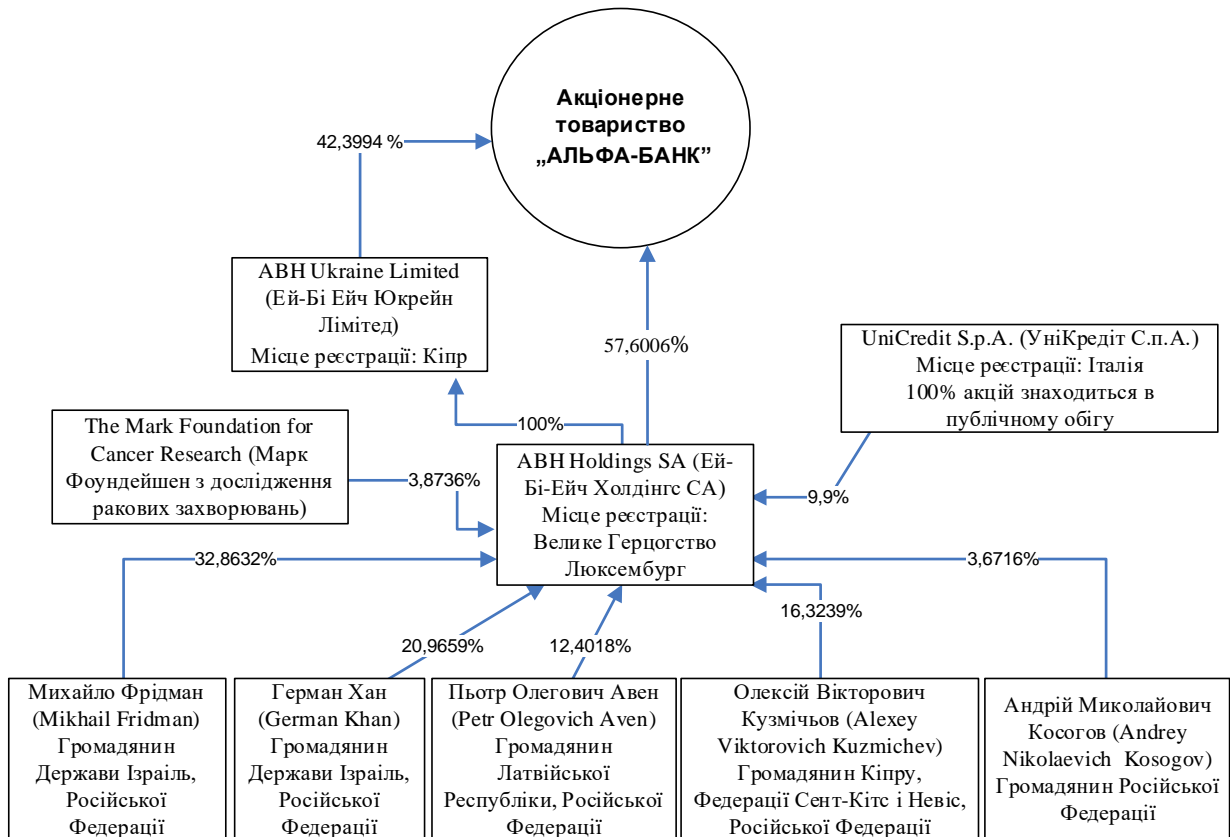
Акціонерне товариство „АЛЬФА-БАНК"

42,3994 %

ABH Ukraine Limited (Ей-Бі Ейч Юкрейн Лімітед) Місце реєстрації: Кіпр

57,6006%

UniCredit S.p.A. (УніКредіт С.п.А.) Місце реєстрації: Італія 100% акцій знаходиться в публічному обігу

100%

The Mark Foundation for Cancer Research (Марк Фоундейшен з дослідження ракових захворювань)

3,8736%

ABH Holdings SA (Ей-Бі-Ейч Холдінгс СА) Місце реєстрації: Велике Герцогство Люксембург

9,9%

32,8632%

3,6716%

20,9659%

12,4018%

16,3239%

Михайло Фрідман (Mikhail Fridman) Громадянин Держави Ізраїль, Російської Федерації

Герман Хан (German Khan) Громадянин Держави Ізраїль, Російської Федерації

Пьотр Олегович Авен (Petr Olegovich Aven) Громадянин Латвійської Республіки, Російської Федерації

Олексій Вікторович Кузмічьов (Alexey Viktorovich Kuzmichev) Громадянин Кіпру, Федерації Сент-Кітс і Невіс, Російської Федерації

Андрій Миколайович Косогов (Andrey Nikolaevich Kosogov) Громадянин Російської Федерації